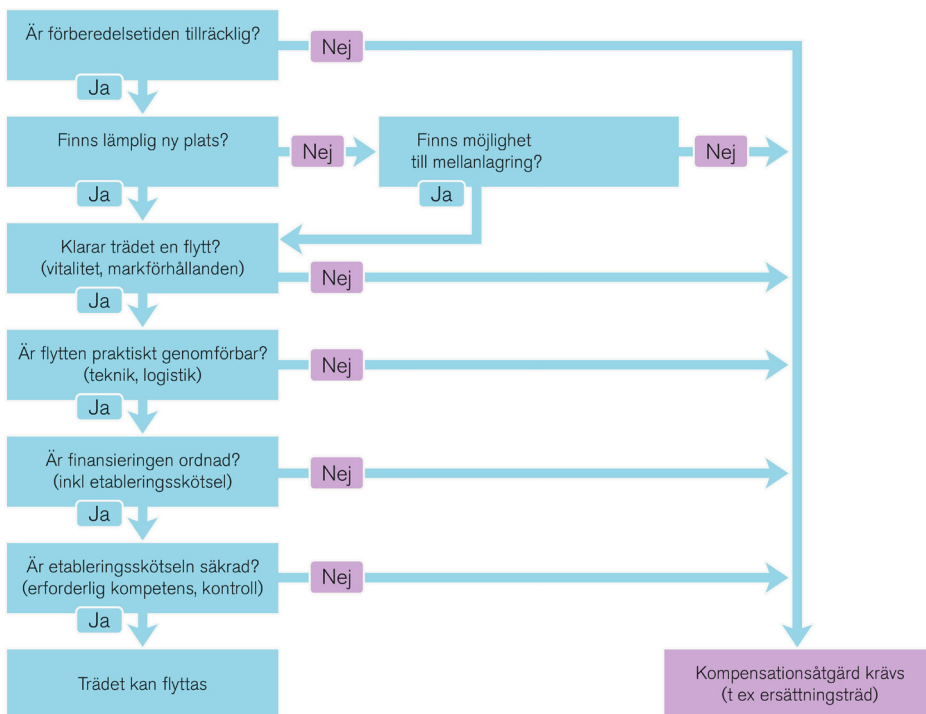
Är förberedelsetiden tillräcklig?

Nej

Ja

Finns lämplig ny plats?

Nej

Finns möjlighet till mellanlagring?

Nej

Ja

Ja

Klarar trädet en flytt? (vitalitet, markförhållanden)

Nej

Ja

Är flytten praktiskt genomförbar? (teknik, logistik)

Nej

Ja

Är finansieringen ordnad? (inkl etableringsskötsel)

Nej

Ja

Är etableringsskötseln säkrad? (erforderlig kompetens, kontroll)

Nej

Ja

Trädet kan flyttas

Kompensationsåtgärd krävs (t ex ersättningsträd)